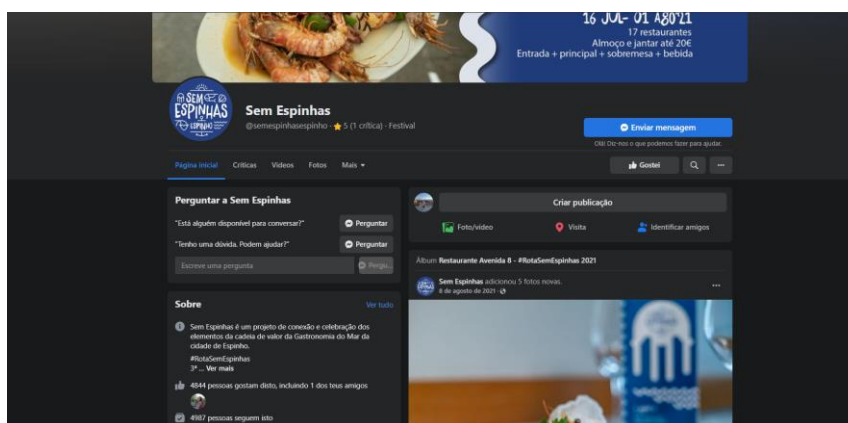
16 JUL- 01 AGO'21
17 restaurantes
Almoço e jantar até 20€
Entrada + principal + sobremesa + bebida

SEM ESPINHAS ESPINHO

Sem Espinhas
@semespinhasespinho · ★ 5 (1 crítica) · Festival

Enviar mensagem
Olá! Diz-nos o que podemos fazer para ajudar.

Página inicial Críticas Vídeos Fotos Mais ▾

Gostei

Perguntar a Sem Espinhas
"Está alguém disponível para conversar?" Perguntar
"Tenho uma dúvida. Podem ajudar?" Perguntar
Escreve uma pergunta Pergu...

Sobre Ver tudo
Sem Espinhas é um projeto de conexão e celebração dos elementos da cadeia de valor da Gastronomia do Mar da cidade de Espinho.
#RotaSemEspinhas
3ª ... Ver mais
4844 pessoas gostam disto, incluindo 1 dos teus amigos
4987 pessoas seguem isto

Criar publicação
Foto/vídeo Visita Identificar amigos

Álbum Restaurante Avenida 8 - #RotaSemEspinhas 2021
Sem Espinhas adicionou 5 fotos novas.
8 de agosto de 2021 ·